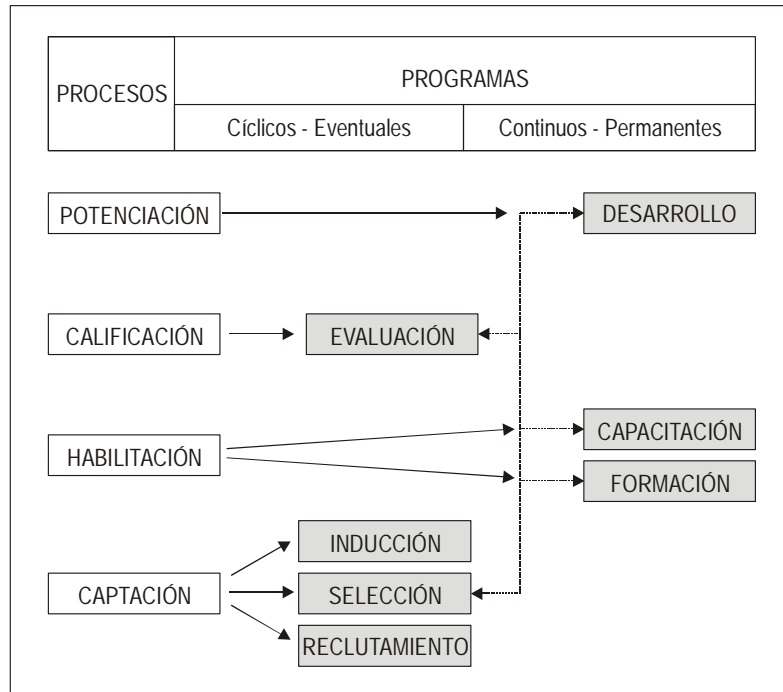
| PROCESOS | PROGRAMAS | |
|---|---|---|
| | Cíclicos - Eventuales | Continuos - Permanentes |

POTENCIACIÓN

DESARROLLO

CALIFICACIÓN

EVALUACIÓN

HABILITACIÓN

CAPACITACIÓN

FORMACIÓN

CAPTACIÓN

INDUCCIÓN

SELECCIÓN

RECLUTAMIENTO